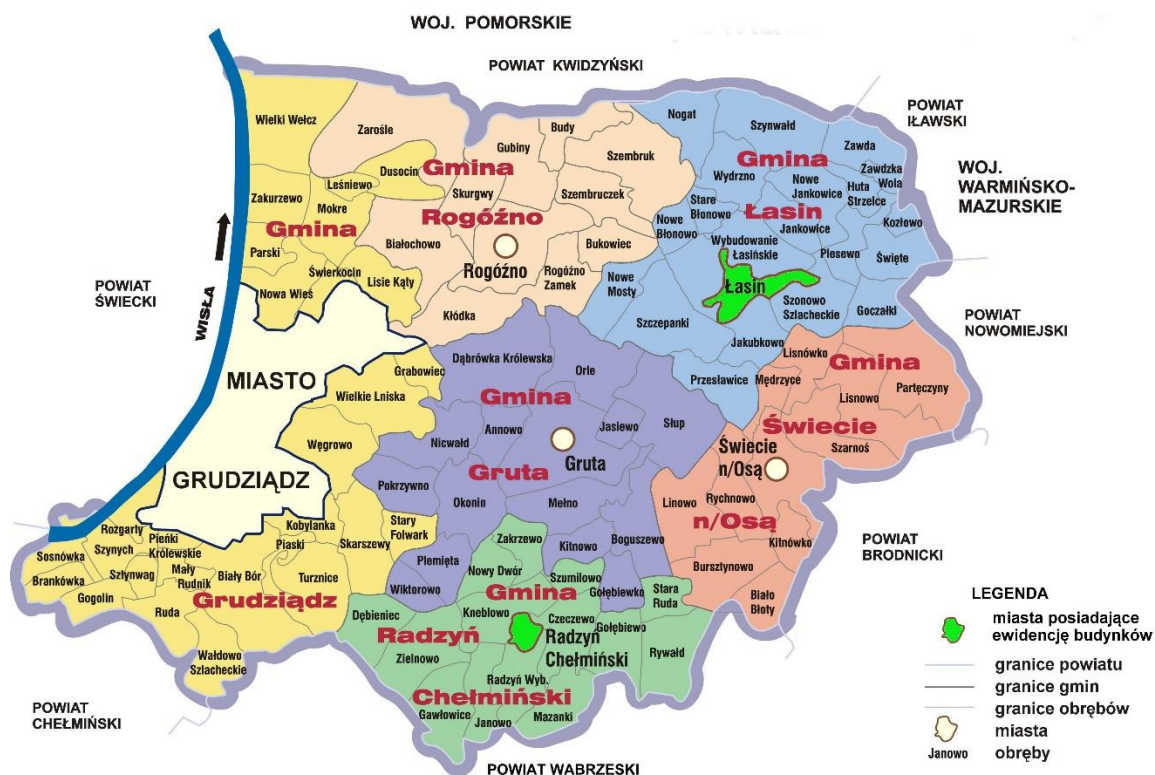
WOJ. POMORSKIE

POWIAT KWIDZYŃSKI

POWIAT IŁAWSKI

WOJ. WARMIŃSKO-MAZURSKIE

POWIAT ŚWIECKI

WISŁA

POWIAT NOWOMIEJSKI

POWIAT BRODNICKI

POWIAT CHEŁMIŃSKI

POWIAT WĄBRZESKI

Wielki Wełcz
Zarośle
Dusocin
Leśniewo
Zakurzewo
Mokre
Gmina
Parski
Świerkocin
Nowa Wieś
Lisie Kąty

Gmina
Rogóźno
Gubiny
Budy
Szembruk
Skurgwy
Szembruczek
Białochowo
Bukowiec
Rogóźno
Rogóźno Zamek
Kłódka

Nogat
Szynwałd
Zawda
Gmina
Wydrzno
Zawdzka Wola
Nowe Jankowice
Huta Strzelce
Stare Błonowo
Łasin
Nowe Błonowo
Jankowice
Kozłowo
Wybudowanie Łasińskie
Plesewo
Święte
Nowe Mosty
Łasin
Szonowo Szlacheckie
Goczałki
Szczepanki
Jakubkowo

MIASTO
GRUDZIĄDZ
Grabowiec
Wielkie Lniska
Węgrowo

Dąbrówka Królewska
Orle
Gmina
Annowo
Jasiewo
Słup
Nicwałd
Gruta
Gruta
Pokrzywno
Okonin
Mełno

Lisnówko
Przesławice
Mędrzyce
Gmina
Partęczyny
Lisnowo
Świecie
Świecie n/Osą
Szarnoś
Linowo
Rychnowo
n/Osą
Kitnówko
Bursztynowo
Biało Błoty

Rozgarty
Pieńki Królewskie
Szynych
Sosnówka
Sztynwag
Mały Rudnik
Brankówka
Biały Bór
Gogolin
Ruda
Grudziądz
Kobylanka
Piaski
Skarszewy
Stary Folwark
Turznice
Wałdowo Szlacheckie

Zakrzewo
Kitnowo
Boguszewo
Plemięta
Nowy Dwór
Szumiłowo
Gołębiewko
Wiktorowo
Gmina
Stara Ruda
Dębieniec
Kneblowo
Czeczewo
Gołębiewo
Radzyń
Radzyń Chełmiński
Zielnowo
Rywałd
Radzyń Wyb.
Chełmiński
Gawłowice
Janowo
Mazanki

LEGENDA
miasta posiadające ewidencję budynków
granice powiatu
granice gmin
granice obrębów
miasta
Janowo
obręby